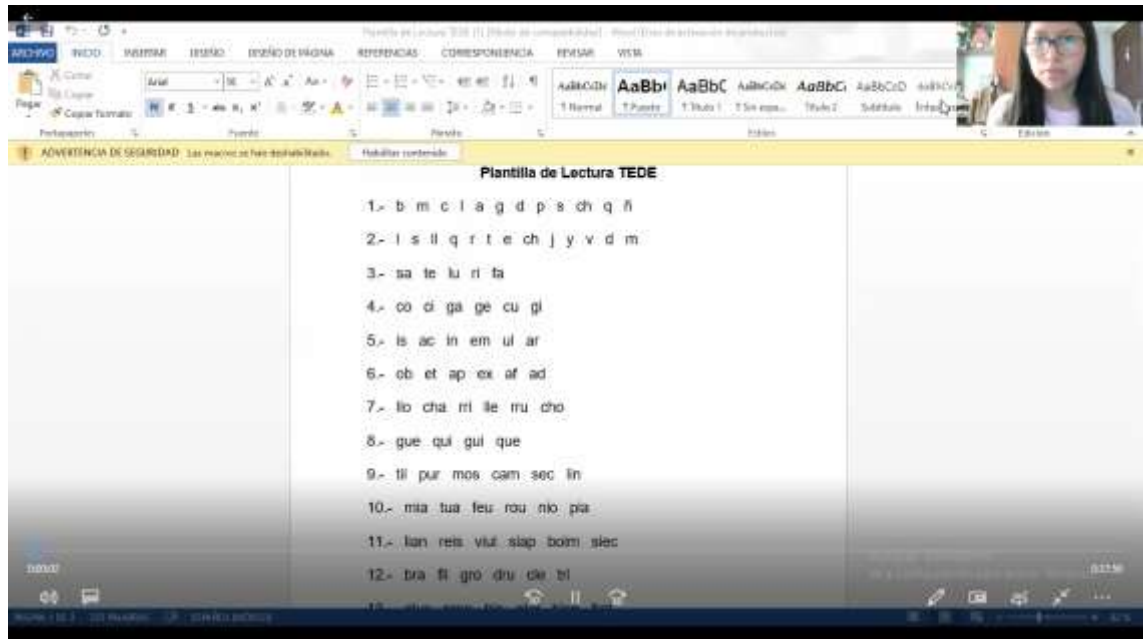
ARCHIVO INICIO INSERTAR DISEÑO DISEÑO DE PÁGINA REFERENCIAS CORRESPONDENCIA REVISAR VISTA

Pegar Cortar Copiar Copiar formato Arial Portapapeles Fuente Párrafo Estilos Edición

AaBbCcDc AaBb( AaBbC AaBbCcDc AaBbCi AaBbCcD AaBbCcD
¶ Normal ¶ Puesto ¶ Título 1 ¶ Sin espa... Título 2 Subtítulo Énfasis

ADVERTENCIA DE SEGURIDAD Las macros se han deshabilitado. Habilitar contenido

Plantilla de Lectura TEDE

1.- b m c l a g d p s ch q ñ

2.- l s ll q r t e ch j y v d m

3.- sa te lu ri fa

4.- co ci ga ge cu gi

5.- is ac in em ul ar

6.- ob et ap ex af ad

7.- llo cha rri lle rru cho

8.- gue qui gui que

9.- til pur mos cam sec lin

10.- mia tua feu rou nio pia

11.- lian reis viut siap boim siec

12.- bra fl gro dru cle tri

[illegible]